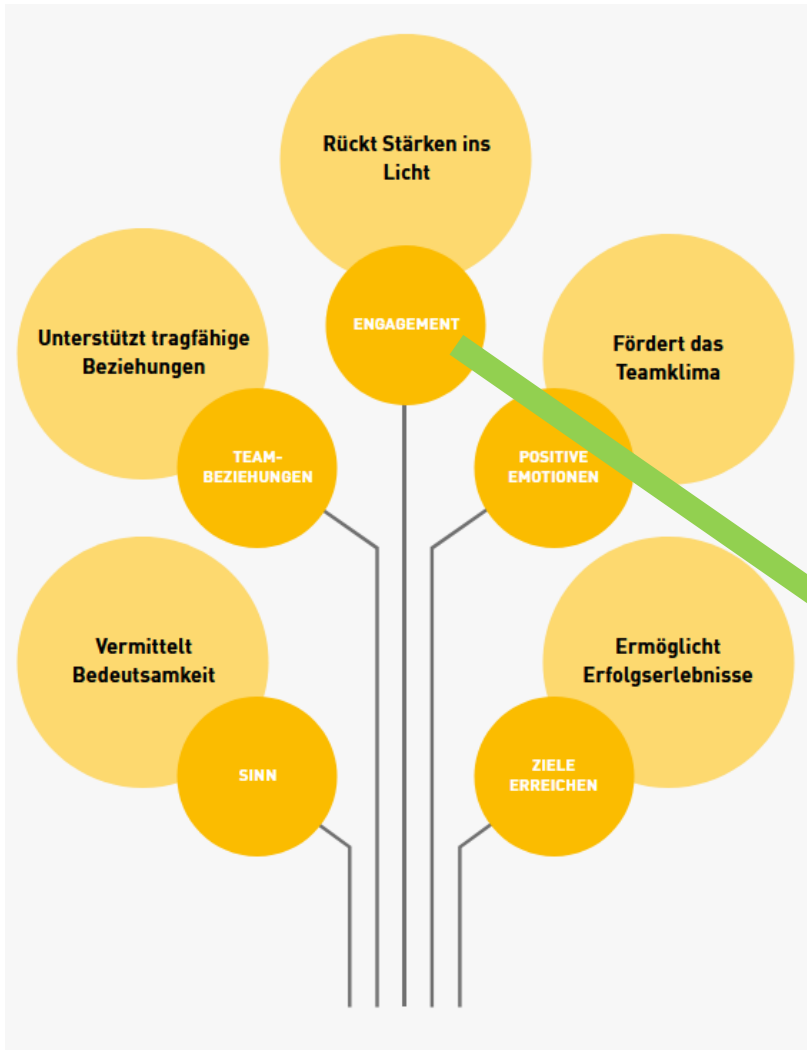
Rückt Stärken ins Licht

ENGAGEMENT

Unterstützt tragfähige Beziehungen

TEAM-BEZIEHUNGEN

Fördert das Teamklima

POSITIVE EMOTIONEN

Vermittelt Bedeutsamkeit

SINN

Ermöglicht Erfolgserlebnisse

ZIELE ERREICHEN